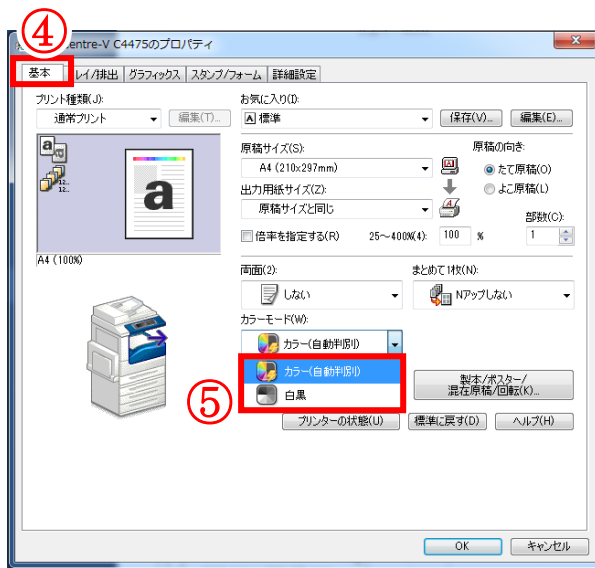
④
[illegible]entre-V C4475のプロパティ

基本
レイ/排出
グラフィックス
スタンプ/フォーム
詳細設定

プリント種類(J):
通常プリント
編集(T)...

お気に入り(I):
標準
保存(V)...
編集(E)...

原稿サイズ(S):
A4 (210x297mm)
原稿の向き:
たて原稿(O)
よこ原稿(L)

出力用紙サイズ(Z):
原稿サイズと同じ

部数(C):
1

倍率を指定する(R)
25〜400%(4):
100
%

A4 (100%)

両面(2):
しない

まとめて1枚(N):
Nアップしない

カラーモード(W):
カラー(自動判別)

⑤
カラー(自動判別)
白黒

製本/ポスター/混在原稿/回転(K)...

プリンターの状態(U)
標準に戻す(D)
ヘルプ(H)

OK
キャンセル